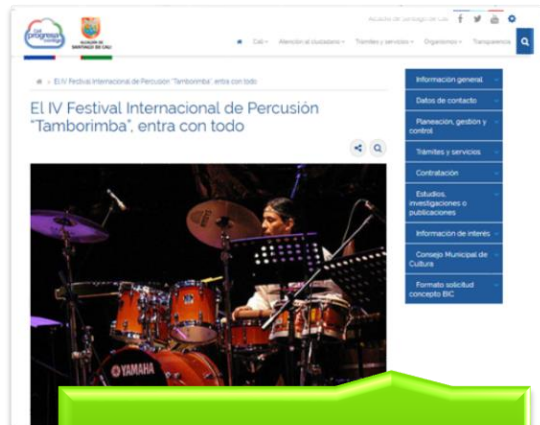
progreso

ALCALDÍA DE SANTIAGO DE CALI

Alcaldía de Santiago de Cali

Cali ▾ Atención al ciudadano ▾ Trámites y servicios ▾ Organismos ▾ Transparencia

El IV Festival Internacional de Percusión "Tamborimba", entra con todo

El IV Festival Internacional de Percusión "Tamborimba", entra con todo

Información general

Datos de contacto

Planeación, gestión y control

Trámites y servicios

Contratación

Estudios, investigaciones o publicaciones

Información de interés

Consejo Municipal de Cultura

Formato solicitud concepto BIC

YAMAHA